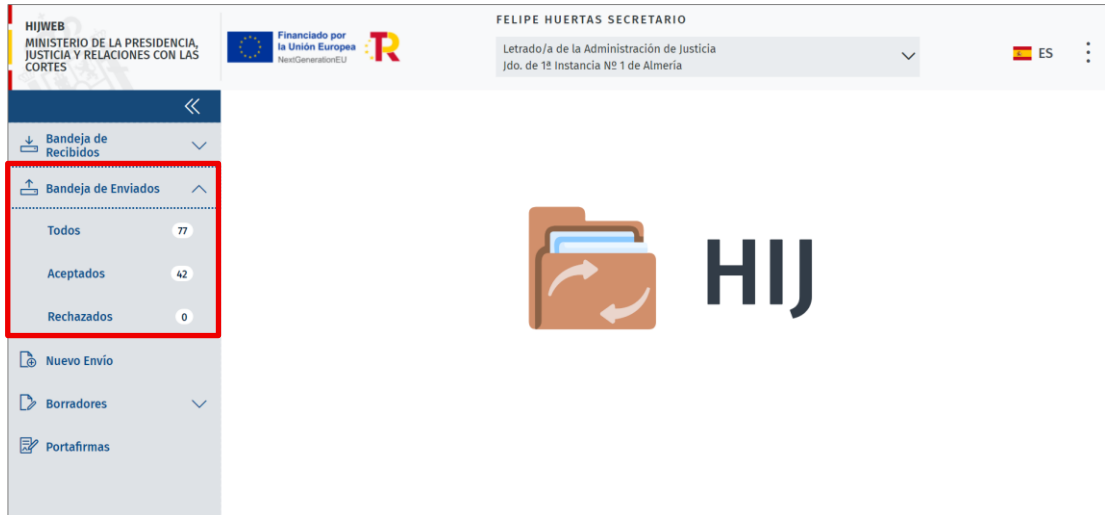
HIJWEB
MINISTERIO DE LA PRESIDENCIA, JUSTICIA Y RELACIONES CON LAS CORTES

Financiado por la Unión Europea
NextGenerationEU

FELIPE HUERTAS SECRETARIO

Letrado/a de la Administración de Justicia
Jdo. de 1ª Instancia Nº 1 de Almería

ES

Bandeja de Recibidos

Bandeja de Enviados

Todos 77

Aceptados 42

Rechazados 0

Nuevo Envío

Borradores

Portafirmas

HIJ